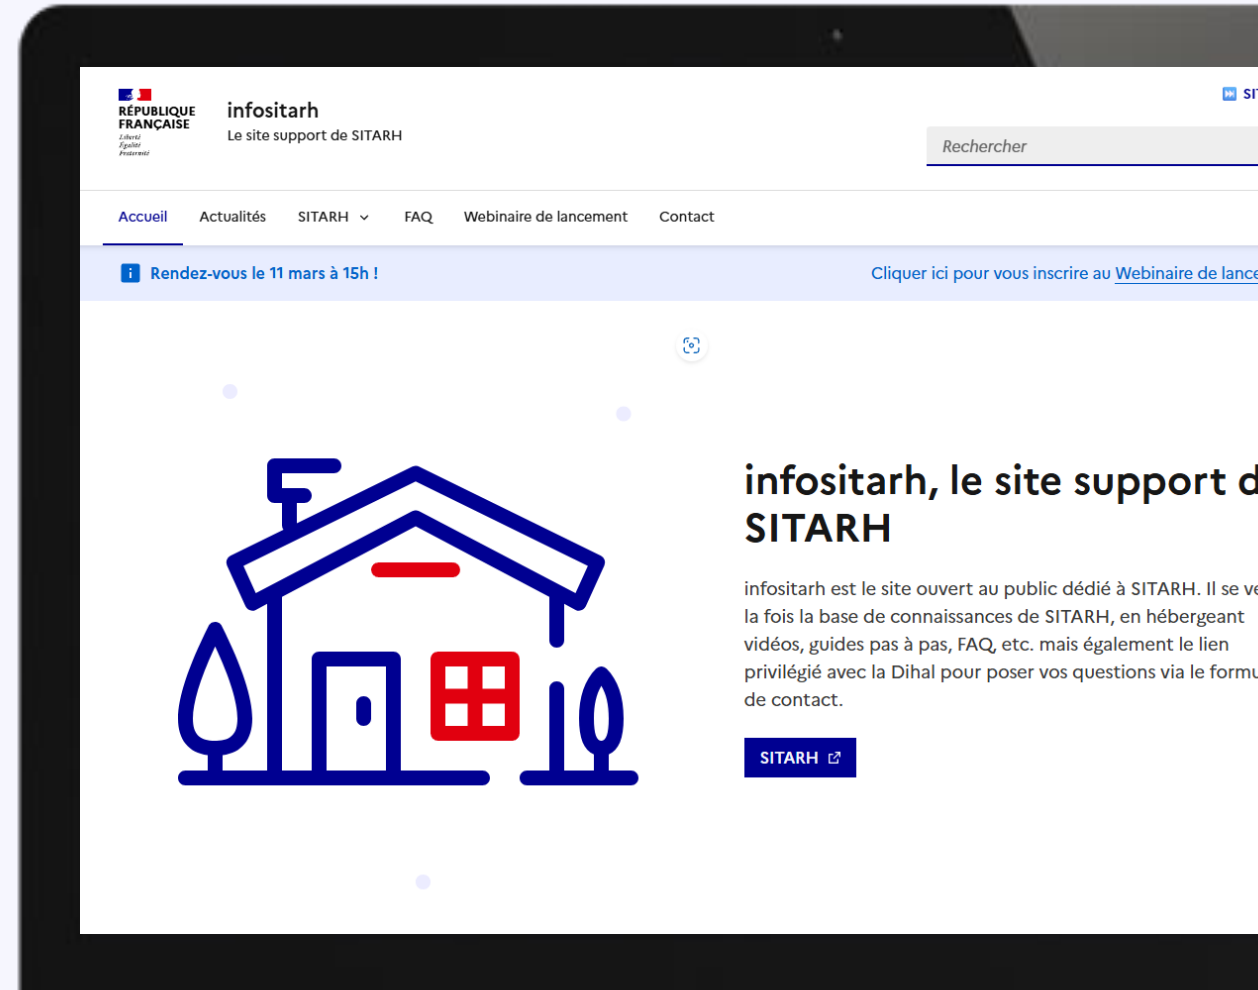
RÉPUBLIQUE FRANÇAISE
Liberté
Égalité
Fraternité

infositarh
Le site support de SITARH

SI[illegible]

Rechercher

Accueil Actualités SITARH FAQ Webinaire de lancement Contact

Rendez-vous le 11 mars à 15h !

Cliquer ici pour vous inscrire au Webinaire de lance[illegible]

infositarh, le site support d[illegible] SITARH

infositarh est le site ouvert au public dédié à SITARH. Il se ve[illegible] la fois la base de connaissances de SITARH, en hébergeant vidéos, guides pas à pas, FAQ, etc. mais également le lien privilégié avec la Dihal pour poser vos questions via le formu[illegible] de contact.

SITARH